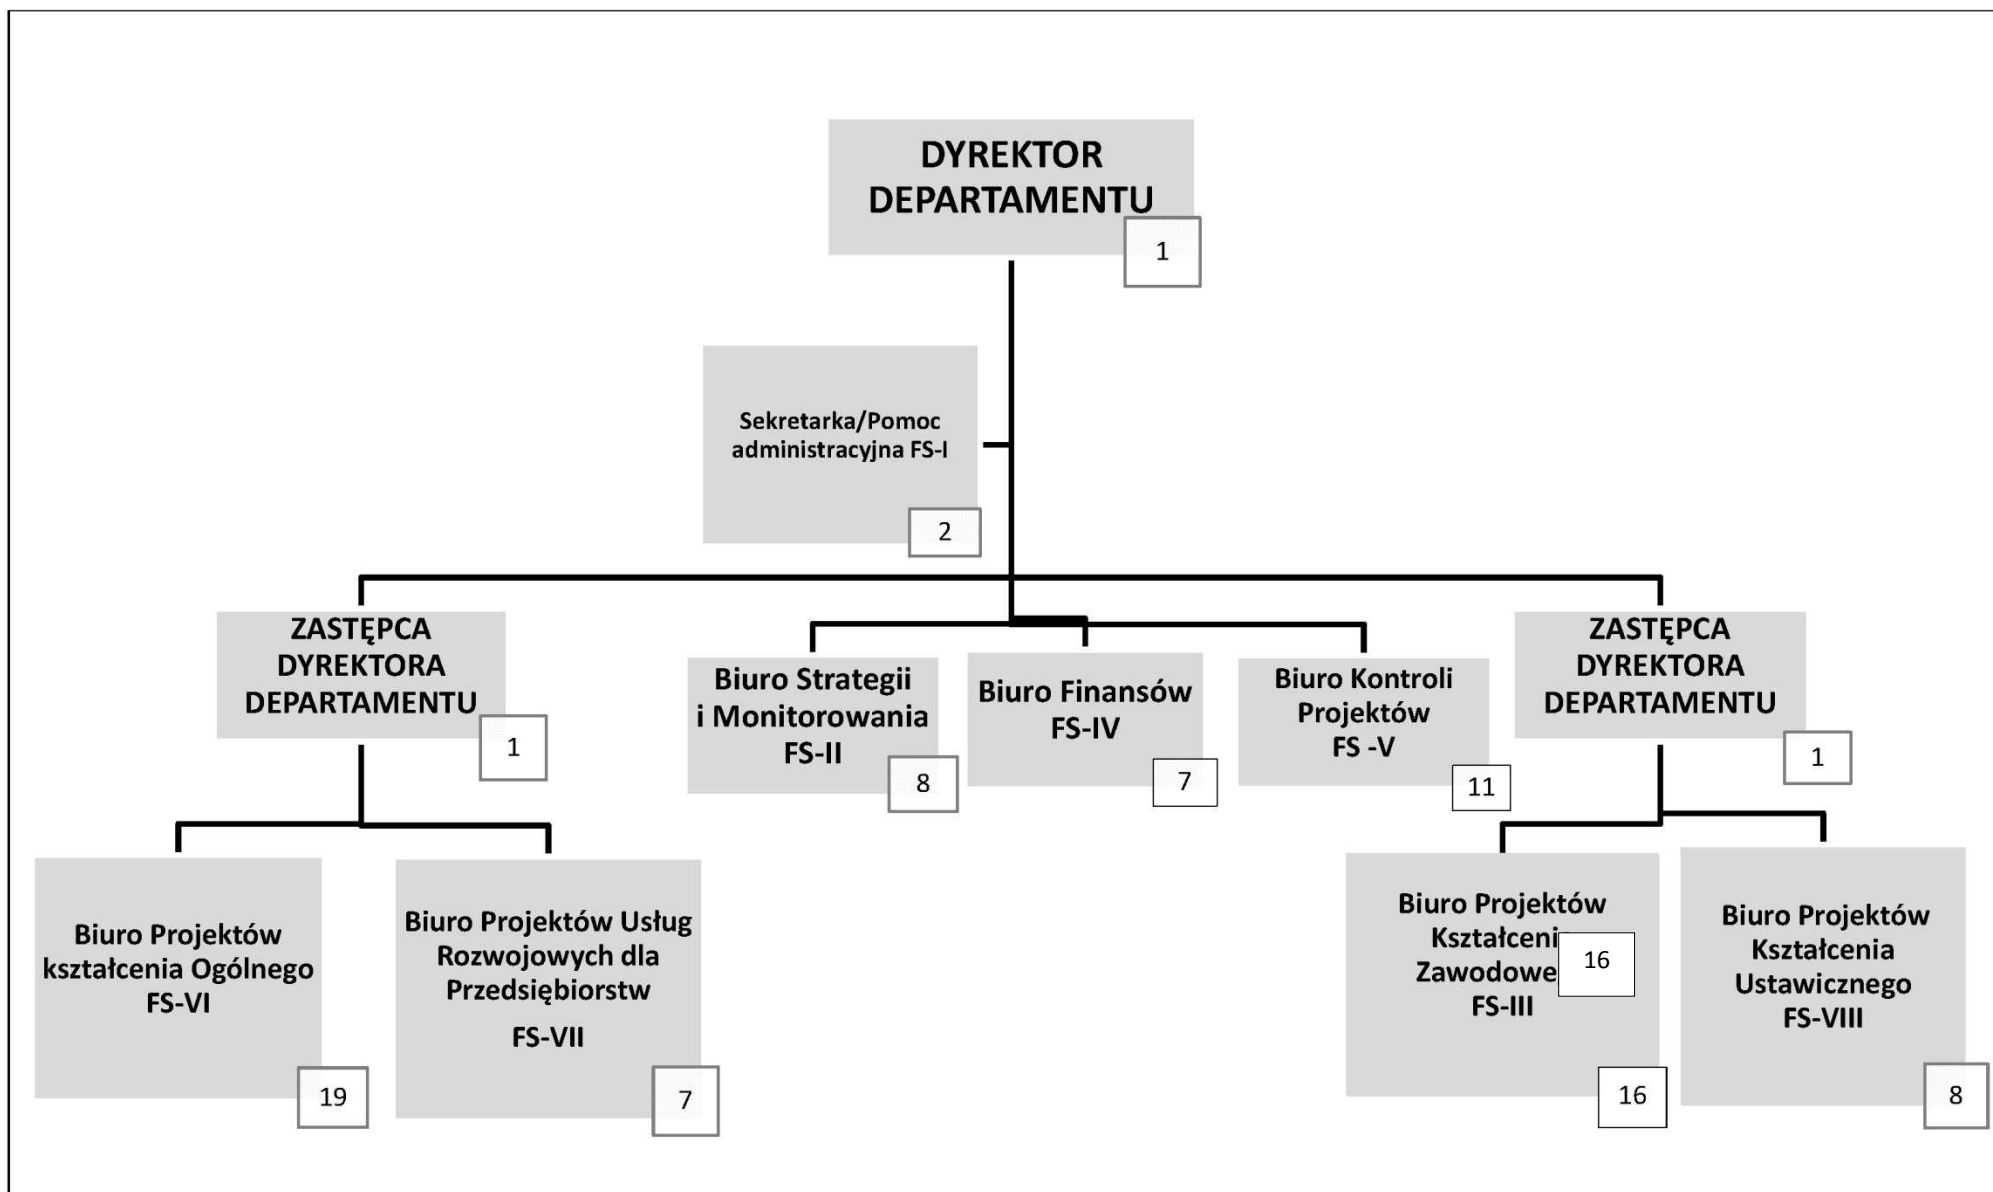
DYREKTOR DEPARTAMENTU
1

Sekretarka/Pomoc administracyjna FS-I
2

ZASTĘPCA DYREKTORA DEPARTAMENTU
1

Biuro Strategii i Monitorowania FS-II
8

Biuro Finansów FS-IV
7

Biuro Kontroli Projektów FS -V
11

ZASTĘPCA DYREKTORA DEPARTAMENTU
1

Biuro Projektów kształcenia Ogólnego FS-VI
19

Biuro Projektów Usług Rozwojowych dla Przedsiębiorstw
FS-VII
7

Biuro Projektów Kształceni Zawodowe FS-III
16
16

Biuro Projektów Kształcenia Ustawicznego FS-VIII
8